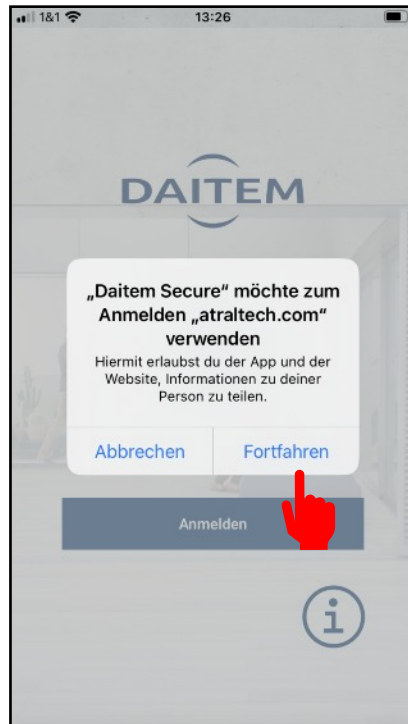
1&1
13:26

DAITEM

„Daitem Secure" möchte zum Anmelden „atraltech.com" verwenden

Hiermit erlaubst du der App und der Website, Informationen zu deiner Person zu teilen.

Abbrechen
Fortfahren

Anmelden

i